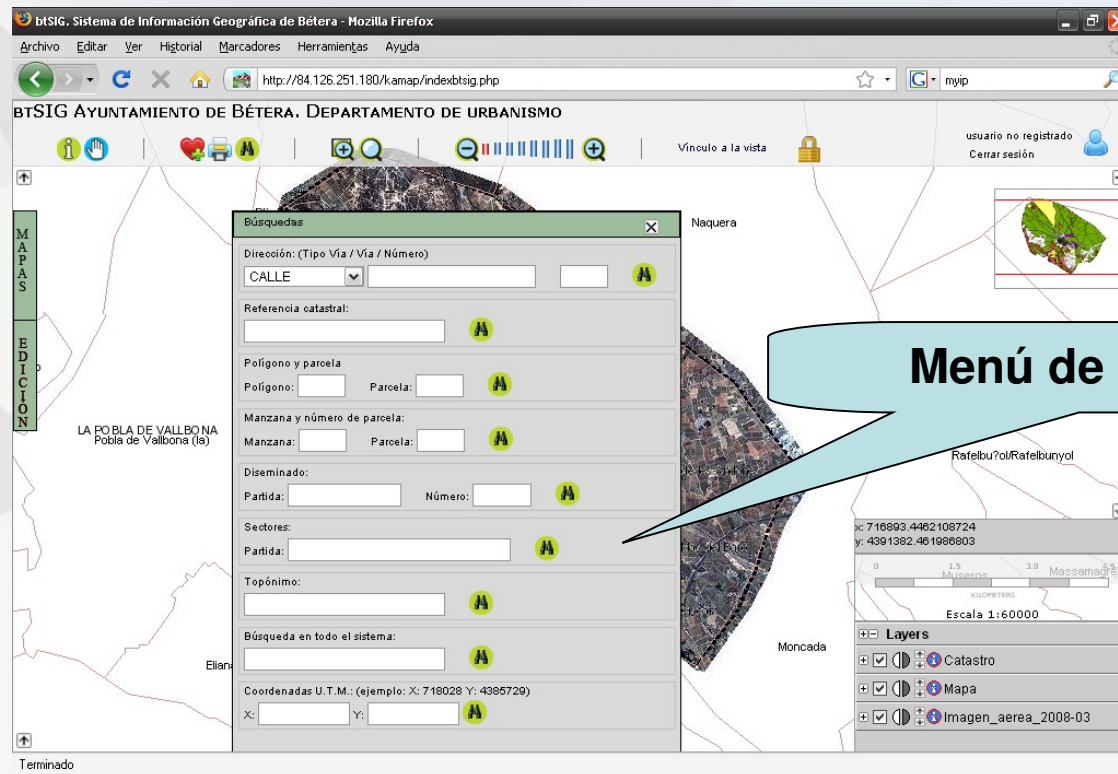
btSIG. Sistema de Información Geográfica de Bétera - Mozilla Firefox

Archivo Editar Ver Historial Marcadores Herramientas Ayuda

http://84.126.251.180/kamap/indexbtsig.php

myip

btSIG Ayuntamiento de Bétera. Departamento de urbanismo

Vínculo a la vista

usuario no registrado
Cerrar sesión

MAPAS

EDICIÓN

Búsquedas

Dirección: (Tipo Vía / Vía / Número)
CALLE

Referencia catastral:

Polígono y parcela
Polígono: Parcela:

Manzana y número de parcela:
Manzana: Parcela:

Diseminado:
Partida: Número:

Sectores:
Partida:

Topónimo:

Búsqueda en todo el sistema:

Coordenadas U.T.M.: (ejemplo: X: 718028 Y: 4385729)
X: Y:

Naquera

Menú de

LA POBLA DE VALLBONA
Pobla de Vallbona (la)

Rafelbu?ol/Rafelbunyol

x: 716893.4462108724
y: 4391382.461986803

0 1.5 3.0
Museros Massamagre
KILOMETERS
Escala 1:60000

Moncada

Elian

Layers
Catastro
Mapa
Imagen_aerea_2008-03

Terminado